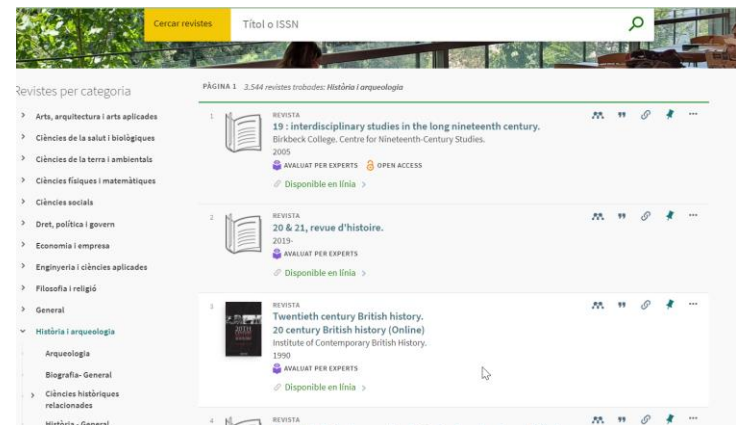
Cercar revistes

Títol o ISSN

Revistes per categoria

Arts, arquitectura i arts aplicades
Ciències de la salut i biològiques
Ciències de la terra i ambientals
Ciències físiques i matemàtiques
Ciències socials
Dret, política i govern
Economia i empresa
Enginyeria i ciències aplicades
Filosofia i religió
General
Història i arqueologia
Arqueologia
Biografia- General
Ciències històriques relacionades
Història - General

PÀGINA 1 3.544 revistes trobades: Història i arqueologia

1
REVISTA
19 : interdisciplinary studies in the long nineteenth century.
Birkbeck College. Centre for Nineteenth-Century Studies.
2005
AVALUAT PER EXPERTS OPEN ACCESS
Disponible en línia >

2
REVISTA
20 & 21, revue d'histoire.
2019-
AVALUAT PER EXPERTS
Disponible en línia >

3
REVISTA
Twentieth century British history.
20 century British history (Online)
Institute of Contemporary British History.
1990
AVALUAT PER EXPERTS
Disponible en línia >

4
REVISTA